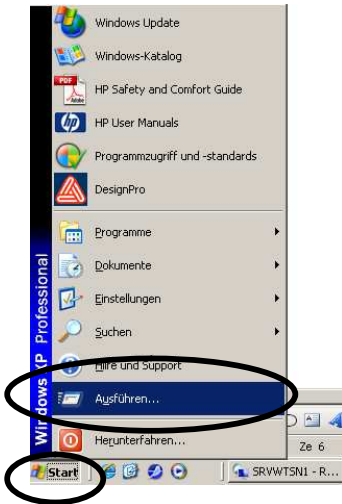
Windows Update
Windows-Katalog
PDF
HP Safety and Comfort Guide
hp
HP User Manuals
Programmzugriff und -standards
DesignPro
Programme
Dokumente
Einstellungen
Suchen
Hilfe und Support
Ausführen...
Herunterfahren...
Windows XP Professional
Start
SRVWTSN1 - R...
Ze 6